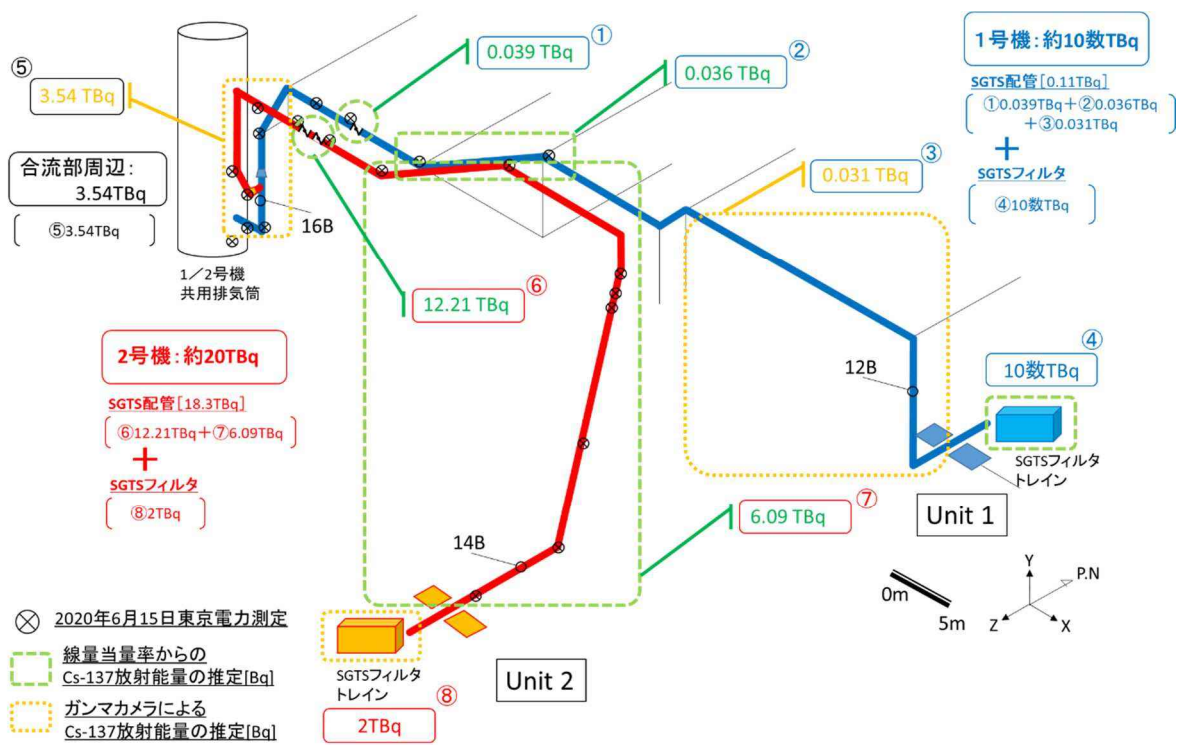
⑤
3.54 TBq

合流部周辺:
3.54TBq
⑤3.54TBq

16B

1／2号機
共用排気筒

0.039 TBq ①

0.036 TBq ②

1号機：約10数TBq
SGTS配管［0.11TBq］
①0.039TBq＋②0.036TBq ＋③0.031TBq
＋
SGTSフィルタ
④10数TBq

0.031 TBq ③

12.21 TBq ⑥

2号機：約20TBq
SGTS配管［18.3TBq］
⑥12.21TBq＋⑦6.09TBq
＋
SGTSフィルタ
⑧2TBq

12B

④
10数TBq

SGTSフィルタトレイン

Unit 1

6.09 TBq ⑦

14B

Y
P.N
Z
X
0m
5m

⊗ 2020年6月15日東京電力測定
線量当量率からの Cs-137放射能量の推定[Bq]
ガンマカメラによる Cs-137放射能量の推定[Bq]

SGTSフィルタトレイン
⑧
2TBq

Unit 2